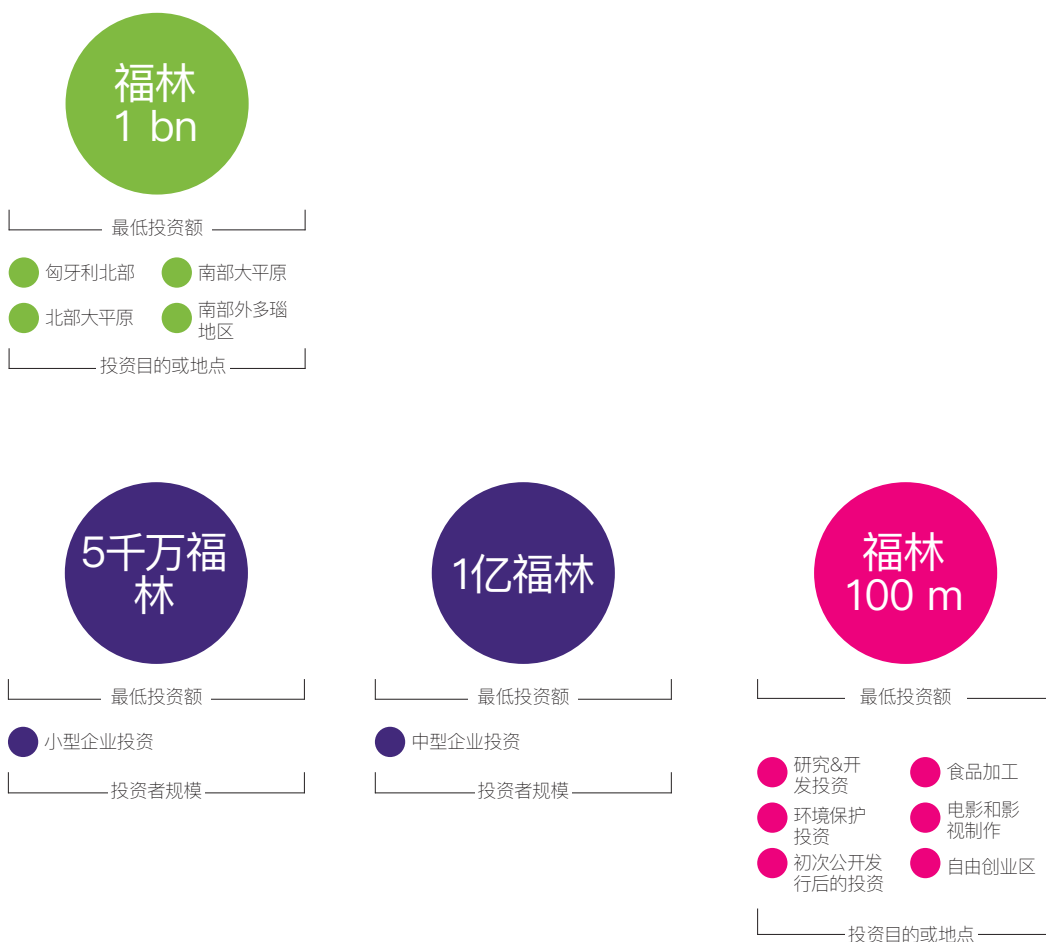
福林
1 bn

最低投资额

匈牙利北部
南部大平原
北部大平原
南部外多瑙地区

投资目的或地点

5千万福林

最低投资额

小型企业投资

投资者规模

1亿福林

最低投资额

中型企业投资

投资者规模

福林
100 m

最低投资额

研究&开发投资
食品加工
环境保护投资
电影和影视制作
初次公开发行后的投资
自由创业区

投资目的或地点